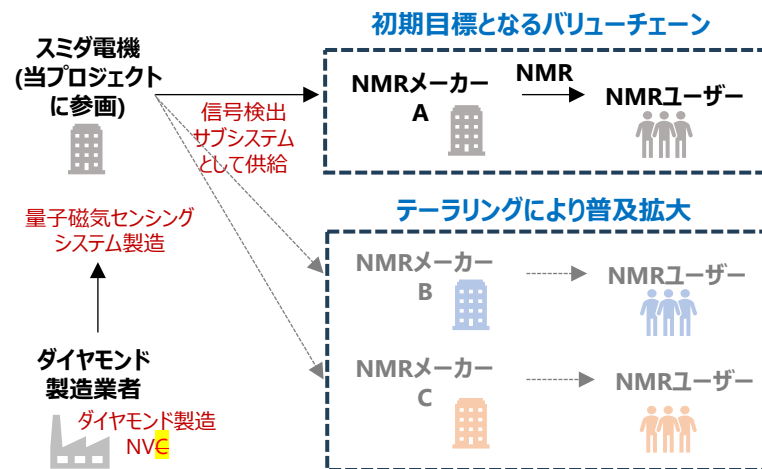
スミダ電機
(当プロジェクトに参画)

初期目標となるバリューチェーン

信号検出サブシステムとして供給

NMRメーカーA

NMR

NMRユーザー

量子磁気センシングシステム製造

テーラリングにより普及拡大

NMRメーカーB

NMRユーザー

NMRメーカーC

NMRユーザー

ダイヤモンド製造業者

ダイヤモンド製造NVC